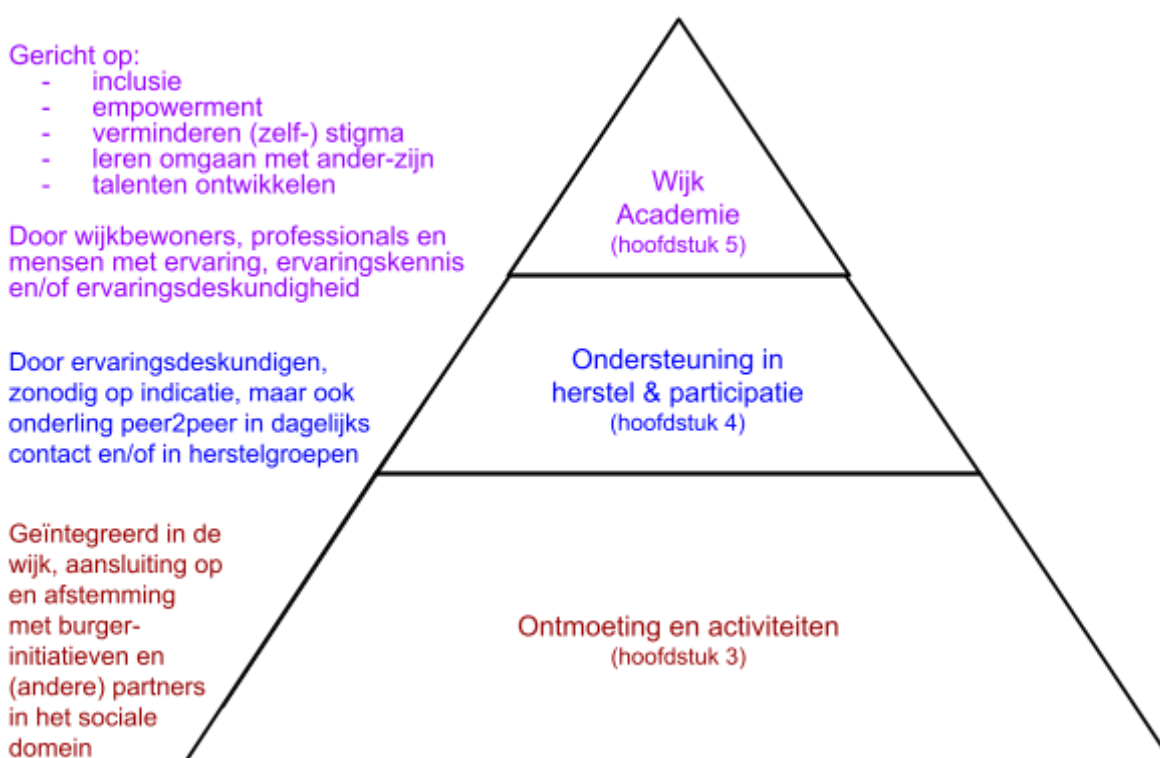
Gericht op:
- inclusie
- empowerment
- verminderen (zelf-) stigma
- leren omgaan met ander-zijn
- talenten ontwikkelen

Door wijkbewoners, professionals en mensen met ervaring, ervaringskennis en/of ervaringsdeskundigheid

Wijk Academie
(hoofdstuk 5)

Door ervaringsdeskundigen, zonodig op indicatie, maar ook onderling peer2peer in dagelijks contact en/of in herstelgroepen

Ondersteuning in herstel & participatie
(hoofdstuk 4)

Geïntegreerd in de wijk, aansluiting op en afstemming met burger-initiatieven en (andere) partners in het sociale domein

Ontmoeting en activiteiten
(hoofdstuk 3)